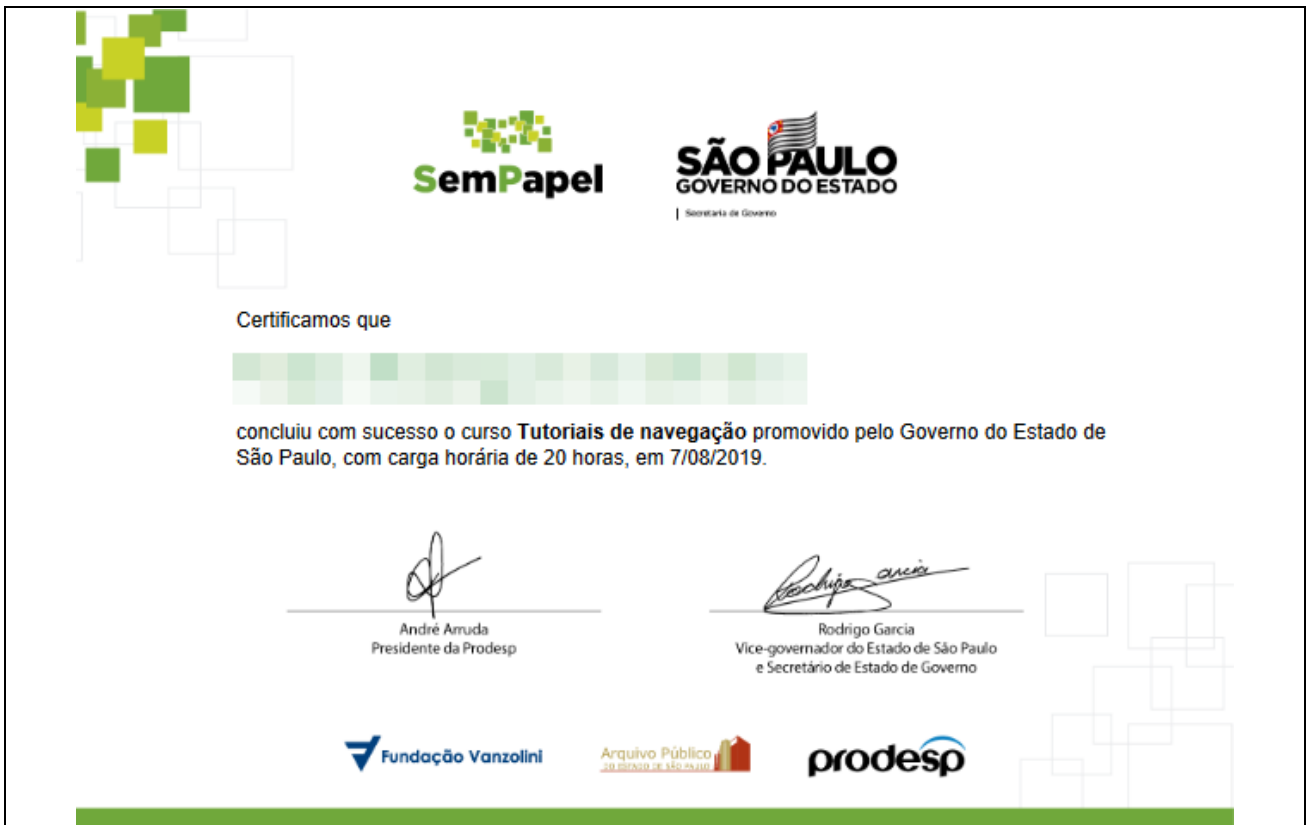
SemPapel

SÃO PAULO
GOVERNO DO ESTADO
Secretaria de Governo

Certificamos que

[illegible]

concluiu com sucesso o curso **Tutoriais de navegação** promovido pelo Governo do Estado de São Paulo, com carga horária de 20 horas, em 7/08/2019.

André Arruda
Presidente da Prodesp

Rodrigo Garcia
Vice-governador do Estado de São Paulo
e Secretário de Estado de Governo

Fundação Vanzolini

Arquivo Público
DO ESTADO DE SÃO PAULO

prodesp